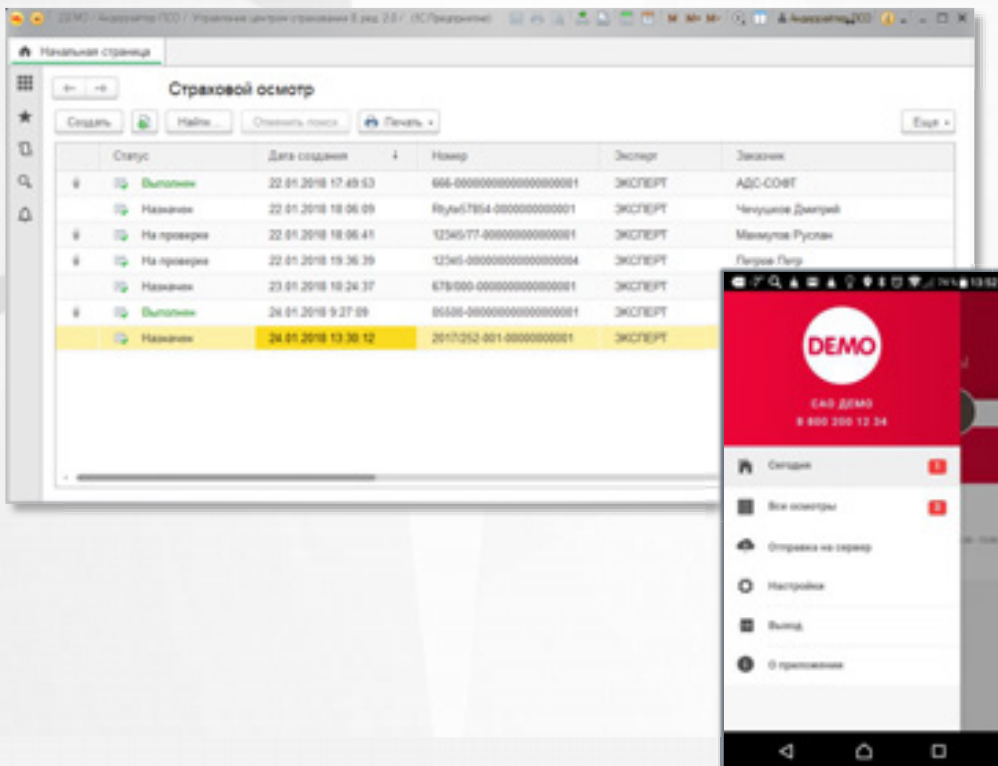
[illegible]

Начальная страница

Страховой осмотр

Создать | Найти... | Отменить поиск | Печать | Еще

| Статус | Дата создания | Номер | Эксперт | Заказчик |
|---|---|---|---|---|
| Выполнен | 22.01.2018 17:49:53 | 666-000000000000000000001 | ЭКСПЕРТ | АДС-СОФТ |
| Назначен | 22.01.2018 18:06:09 | Rtytw57854-0000000000001 | ЭКСПЕРТ | Чечушков Дмитрий |
| На проверке | 22.01.2018 18:06:41 | 12345/77-000000000000001 | ЭКСПЕРТ | Мехмутов Руслан |
| На проверке | 22.01.2018 19:36:39 | 12345-000000000000000004 | ЭКСПЕРТ | Петров Петр |
| Назначен | 23.01.2018 10:24:37 | 678/000-0000000000000001 | ЭКСПЕРТ | |
| Выполнен | 24.01.2018 9:27:09 | 05506-000000000000000001 | ЭКСПЕРТ | |
| Назначен | 24.01.2018 13:30:12 | 2017/252-001-00000000001 | ЭКСПЕРТ | |

13:52

DEMO

САО ДЕМО
8 800 200 12 34

Сегодня
Все осмотры
Отправка на сервер
Настройки
Выход
О приложении